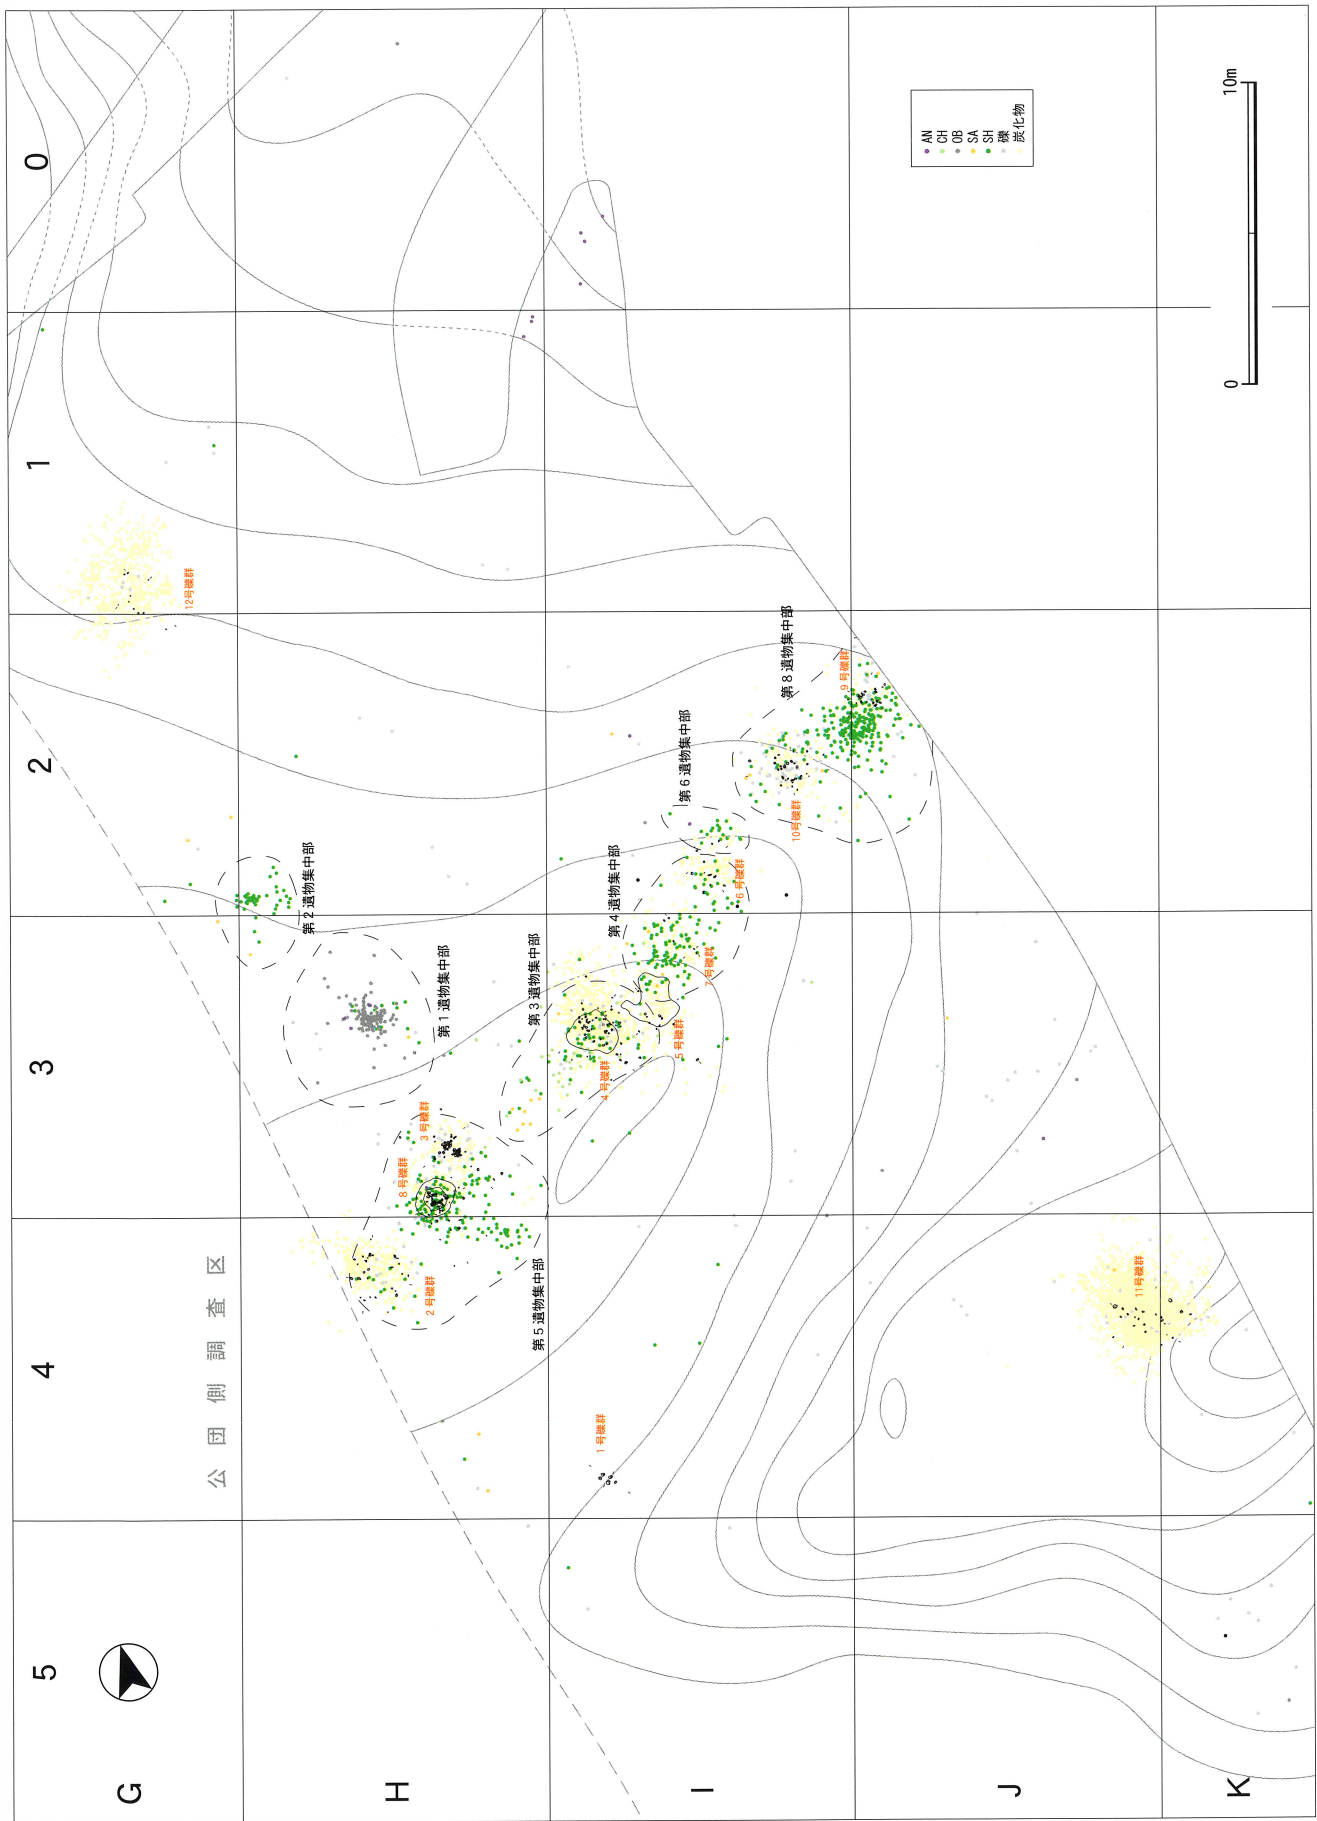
0
1
2
3
4
5
G
H
I
J
K

AN
CH
OB
SA
SH
礫
炭化物

10m
0

公団側調査区

12号礫群
第8遺物集中部
9号礫群
10号礫群
第6遺物集中部
6号礫群
第2遺物集中部
第4遺物集中部
7号礫群
第1遺物集中部
第3遺物集中部
5号礫群
4号礫群
3号礫群
8号礫群
2号礫群
第5遺物集中部
1号礫群
11号礫群